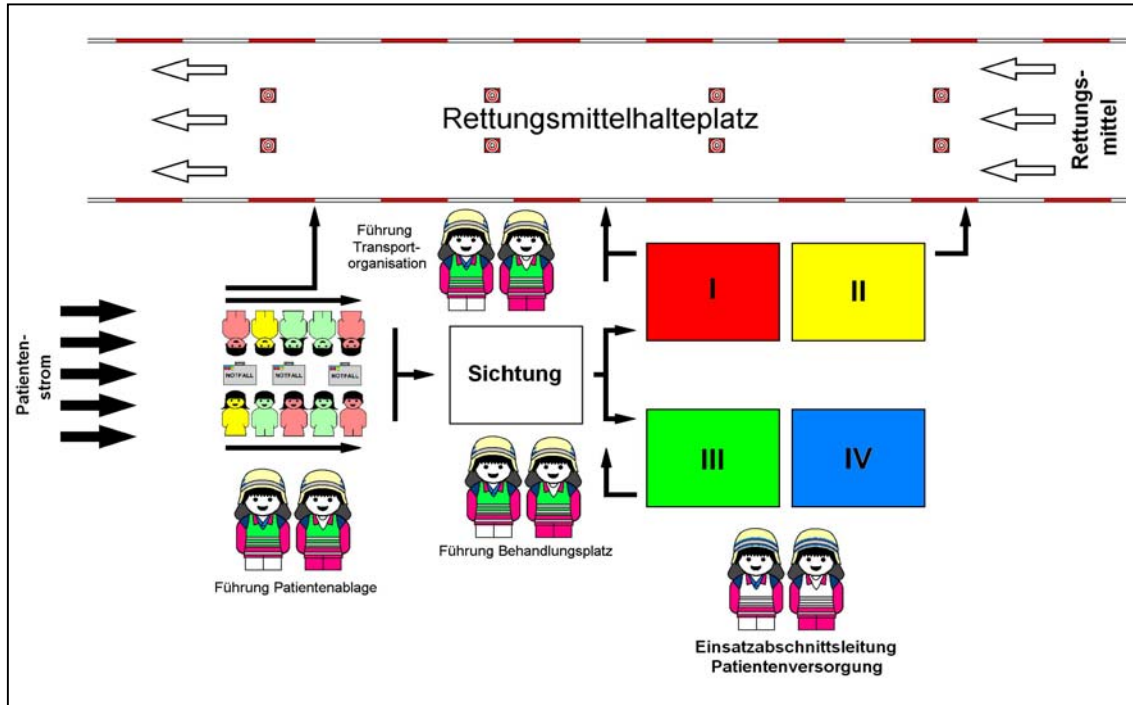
Rettungsmittelhalteplatz

Rettungsmittel

Führung Transportorganisation

Patientenstrom

NOTFALL NOTFALL NOTFALL

Sichtung

I

II

III

IV

Führung Patientenablage

Führung Behandlungsplatz

Einsatzabschnittsleitung Patientenversorgung